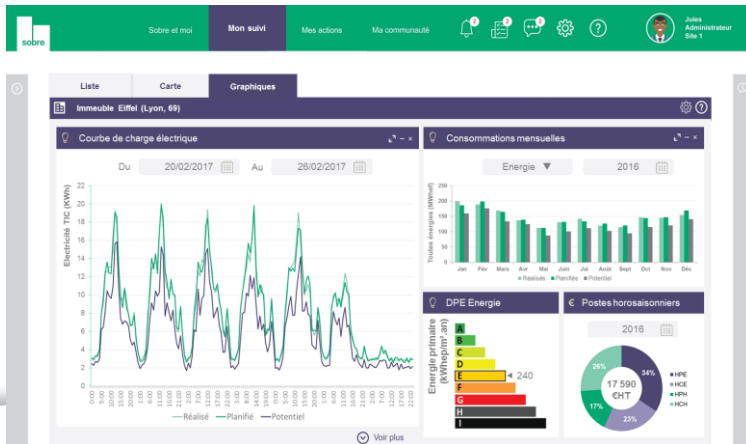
sobre

Sobre et moi | Mon suivi | Mes actions | Ma communauté

Jules
Administrateur
Site 1

Liste | Carte | Graphiques

Immeuble Eiffel (Lyon, 69)

Courbe de charge électrique

Du 20/02/2017 Au 26/02/2017

Electricité TIC (KWh)

22
20
18
16
14
12
10
8
6
4
2
0

0:00 5:00 10:00 15:00 20:00 ...

Réalisé — Planifié — Potentiel

Voir plus

Consommations mensuelles

Energie ▼ 2016

Toutes énergies (MWhef)

200
150
100
50
0

Jan Fév Mars Avr Mai Juin Juil Août Sept Oct Nov Déc

Réalisés Planifiés Potentiel

DPE Energie

Energie primaire (kWhep/m².an)

A
B
C
D
E
F
G
H
I

240

€ Postes horosaisonniers

2016

26%
34%
17%
23%

17 590 €HT

HPE
HCE
HPH
HCH